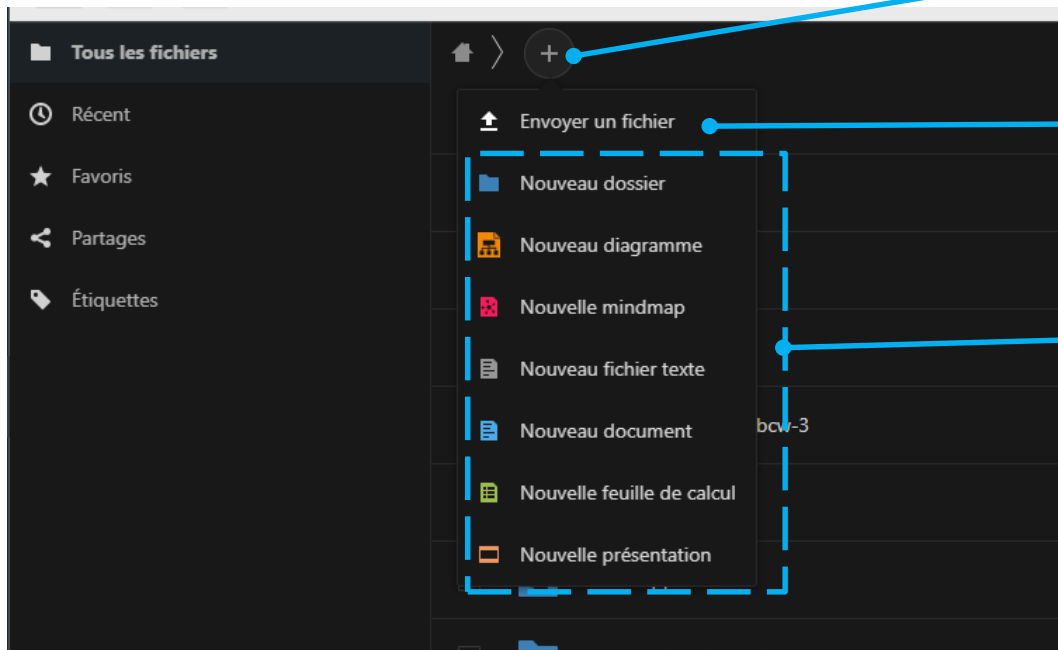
Tous les fichiers
Récent
Favoris
Partages
Étiquettes

+

Envoyer un fichier
Nouveau dossier
Nouveau diagramme
Nouvelle mindmap
Nouveau fichier texte
Nouveau document
Nouvelle feuille de calcul
Nouvelle présentation

bcw-3